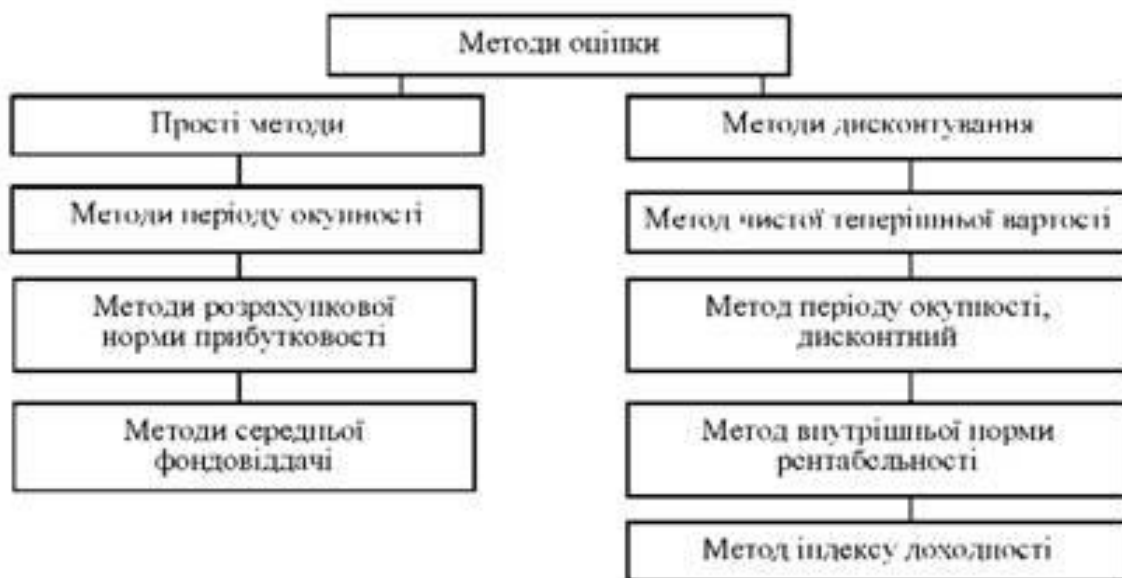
Методи оцінки

Прості методи

Методи періоду окупності

Методи розрахункової норми прибутковості

Методи середньої фондовіддачі

Методи дисконтування

Метод чистої теперішньої вартості

Метод періоду окупності, дисконтний

Метод внутрішньої норми рентабельності

Метод індексу доходності